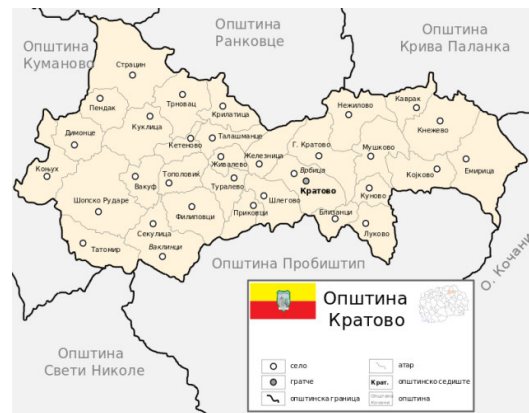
Општина Куманово

Општина Ранковце

Општина Крива Паланка

Страцин
Пендак
Трновац
Кркља
Куклица
Кратовска
Талашманце
Димонце
Кетеново
Живалево
Железница
Г. Кратово
Нежилово
Каврак
Мушково
Кнежево
Конух
Вакуф
Тополовиќ
Туралево
Врбица
Кратово
Којково
Емирица
Шопско Рударе
Филиповци
Приковци
Шлегово
Кунево
Секулица
Блиганци
Луково
Татомир
Вакљинци

Општина Пробиштип

О. Кочани

Општина Свети Николе

Општина Кратово

село
атар
гратче
Крат.
општинско седиште
општинска граница
општина